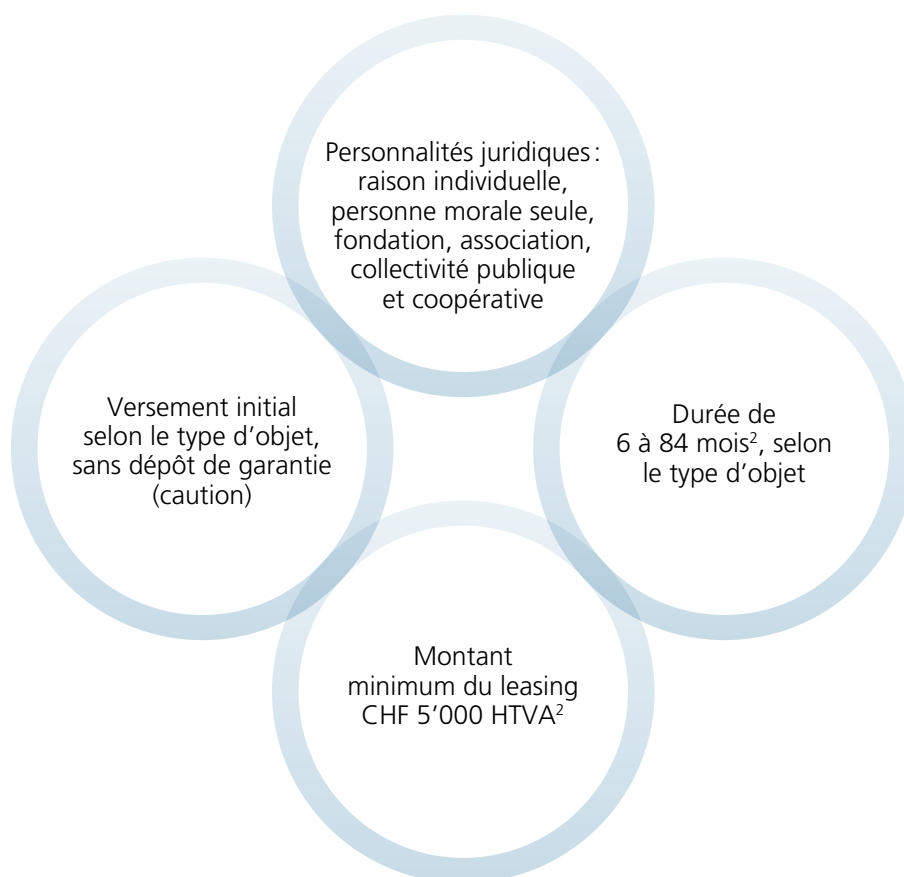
Personnalités juridiques: raison individuelle, personne morale seule, fondation, association, collectivité publique et coopérative

Versement initial selon le type d’objet, sans dépôt de garantie (caution)

Durée de 6 à 84 mois$^2$, selon le type d’objet

Montant minimum du leasing CHF 5’000 HTVA$^2$